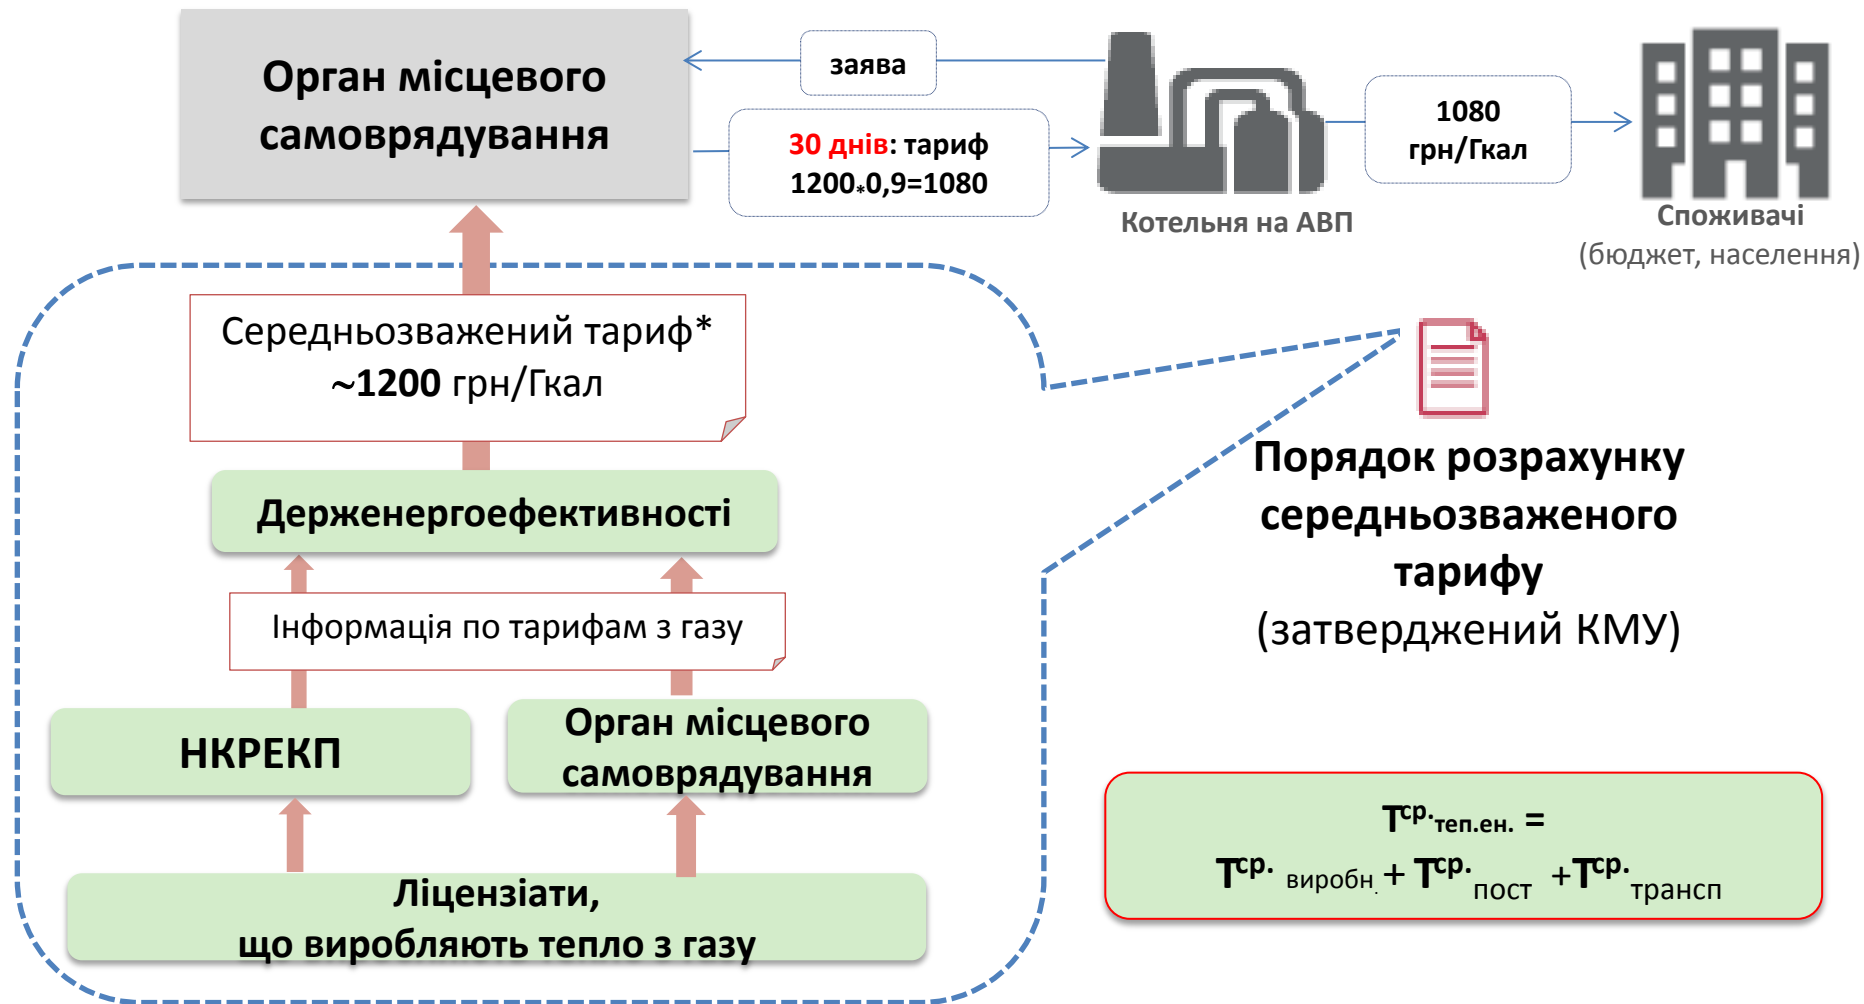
Орган місцевого самоврядування

заява

30 днів: тариф 1200*0,9=1080

1080 грн/Гкал

Котельня на АВП

Споживачі (бюджет, населення)

Середньозважений тариф* ~1200 грн/Гкал

Держенергоефективності

Інформація по тарифам з газу

НКРЕКП

Орган місцевого самоврядування

Ліцензіати, що виробляють тепло з газу

Порядок розрахунку середньозваженого тарифу (затверджений КМУ)

$T^{ср.}_{теп.ен.}$ =
$T^{ср.}_{виробн.}$ + $T^{ср.}_{пост}$ + $T^{ср.}_{трансп}$